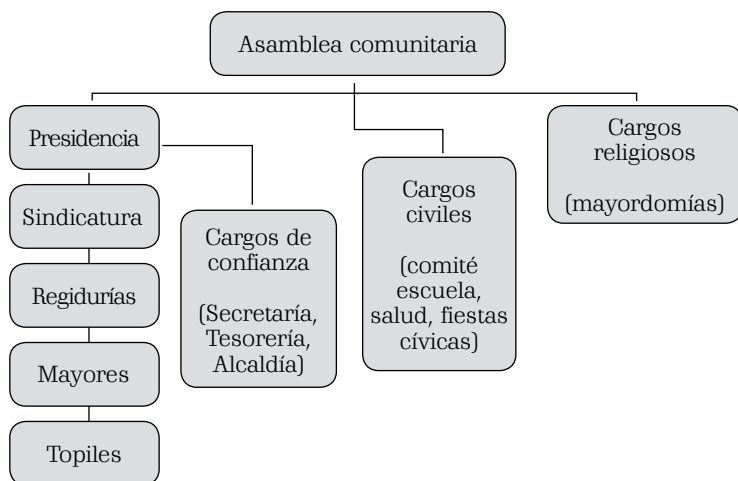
Asamblea comunitaria

Presidencia

Sindicatura

Regidurías

Mayores

Topiles

Cargos de confianza

(Secretaría, Tesorería, Alcaldía)

Cargos civiles

(comité escuela, salud, fiestas cívicas)

Cargos religiosos

(mayordomías)